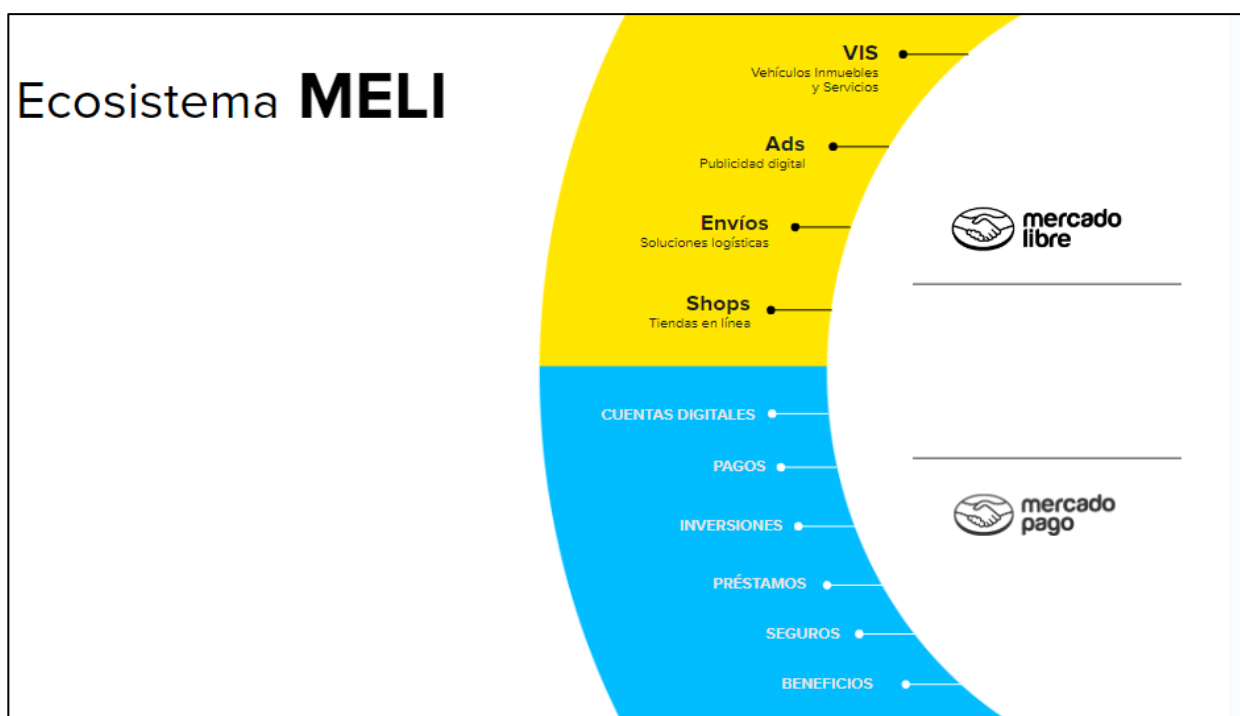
Ecosistema **MELI**

VIS
Vehículos Inmuebles y Servicios

Ads
Publicidad digital

Envíos
Soluciones logísticas

Shops
Tiendas en línea

mercado libre

CUENTAS DIGITALES

PAGOS

INVERSIONES

PRÉSTAMOS

SEGUROS

BENEFICIOS

mercado pago